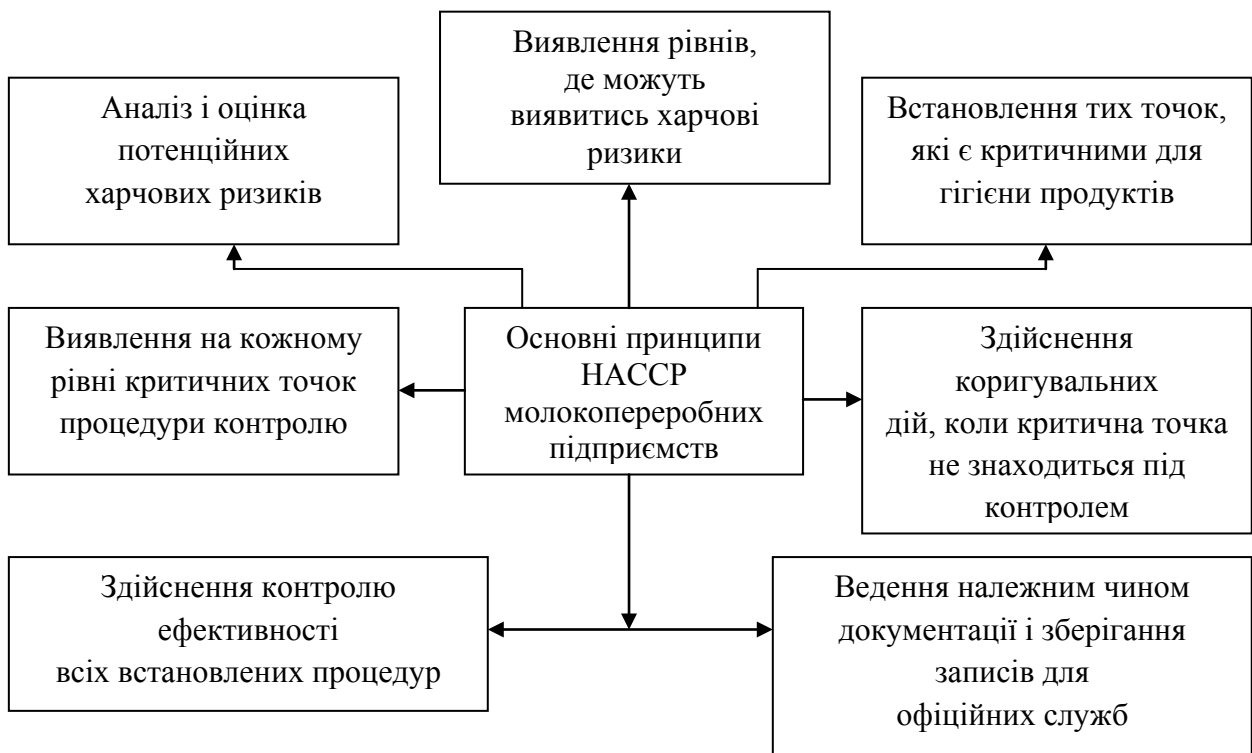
Виявлення рівнів, де можуть виявитись харчові ризики

Аналіз і оцінка потенційних харчових ризиків

Встановлення тих точок, які є критичними для гігієни продуктів

Виявлення на кожному рівні критичних точок процедури контролю

Основні принципи HACCP молокопереробних підприємств

Здійснення коригувальних дій, коли критична точка не знаходиться під контролем

Здійснення контролю ефективності всіх встановлених процедур

Ведення належним чином документації і зберігання записів для офіційних служб